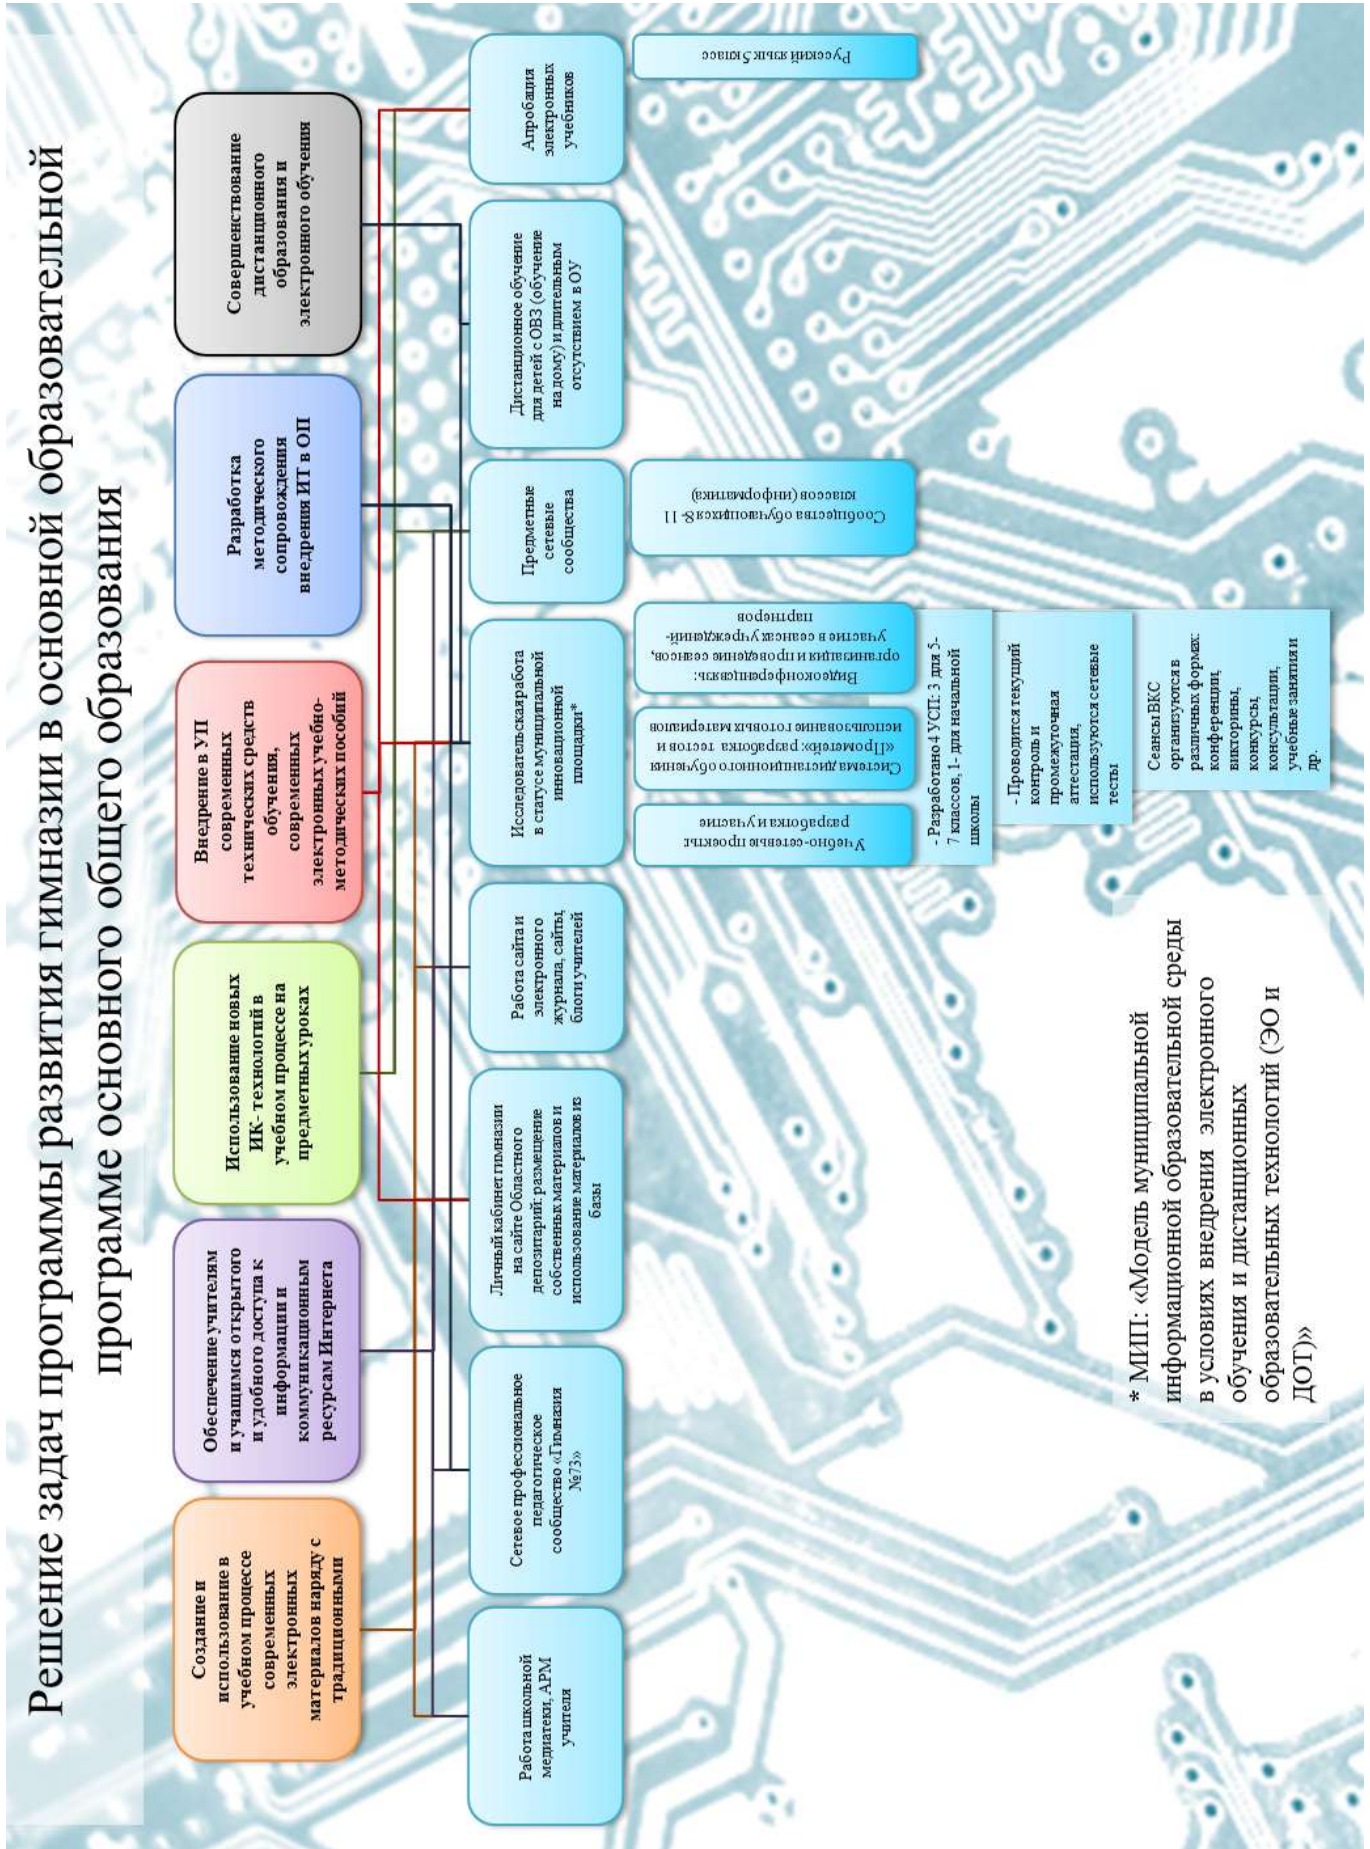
Решение задач программы развития гимназии в основной образовательной программе основного общего образования

Создание и использование в учебном процессе современных электронных материалов наряду с традиционными

Обеспечение учителям и учащимся открытого и удобного доступа к информации и коммуникационным ресурсам Интернета

Использование новых ИК- технологий в учебном процессе на предметных уроках

Внедрение в УП современных технических средств обучения, современных электронных учебно-методических пособий

Разработка методического сопровождения внедрения ИТ в ОП

Совершенствование дистанционного образования и электронного обучения

Работа школьной медиатеки, АРМ учителя

Сетевое профессиональное педагогическое сообщество «Гимназия №73»

Личный кабинет гимназии на сайте Областного депозитарий: размещение собственных материалов и использование материалов из базы

Работа сайта и электронного журнала, сайты, блоги учителей

Исследовательская работа в статусе муниципальной инновационной площадки*

Предметные сетевые сообщества

Дистанционное обучение для детей с ОВЗ (обучение на дому) и длительным отсутствием в ОУ

Апробация электронных учебников

Учебно-сетевые проекты: разработка и участие

Система дистанционного обучения «Прометей»: разработка тестов и использование готовых материалов

Видеоконференцсвязь: организация и проведение сеансов, участие в сеансах учреждений-партнеров

Сообщества обучающихся 8-11 классов (информатика)

Русский язык 5 класс

- Разработано 4 УСП: 3 для 5-7 классов, 1- для начальной школы

- Проводится текущий контроль и промежуточная аттестация, используются сетевые тесты

Сеансы ВКС организуются в различных формах: конференции, викторины, конкурсы, консультации, учебные занятия и др.

* МИП: «Модель муниципальной информационной образовательной среды в условиях внедрения электронного обучения и дистанционных образовательных технологий (ЭО и ДОТ)»